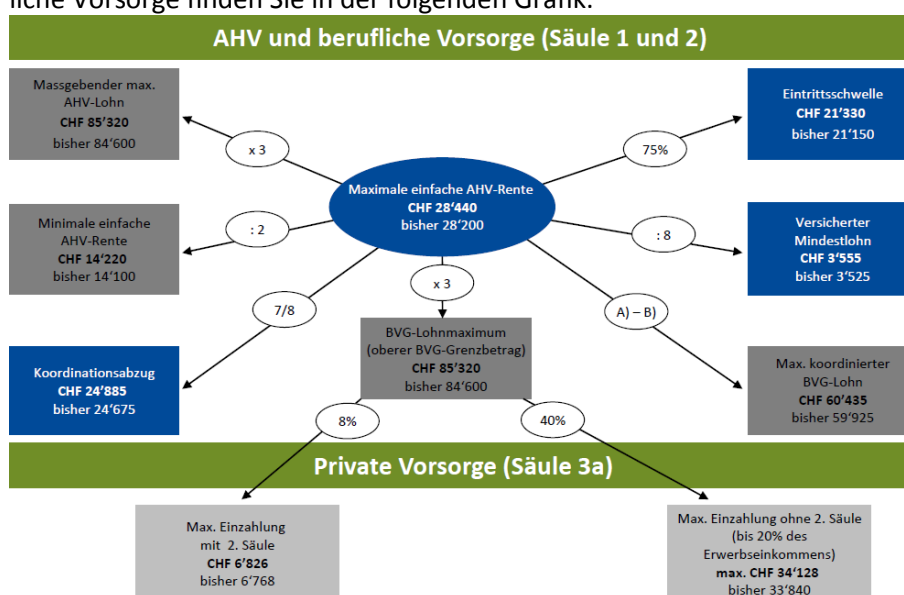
liche Vorsorge finden Sie in der folgenden Grafik.

AHV und berufliche Vorsorge (Säule 1 und 2)

Massgebender max. AHV-Lohn
CHF 85'320
bisher 84'600

x 3

Eintrittsschwelle
CHF 21'330
bisher 21'150

75%

Maximale einfache AHV-Rente
CHF 28'440
bisher 28'200

Minimale einfache AHV-Rente
CHF 14'220
bisher 14'100

: 2

: 8

Versicherter Mindestlohn
CHF 3'555
bisher 3'525

x 3

7/8

A) – B)

BVG-Lohnmaximum
(oberer BVG-Grenzbetrag)
CHF 85'320
bisher 84'600

Koordinationsabzug
CHF 24'885
bisher 24'675

Max. koordinierter BVG-Lohn
CHF 60'435
bisher 59'925

8%

40%

Private Vorsorge (Säule 3a)

Max. Einzahlung mit 2. Säule
CHF 6'826
bisher 6'768

Max. Einzahlung ohne 2. Säule
(bis 20% des Erwerbseinkommens)
max. CHF 34'128
bisher 33'840